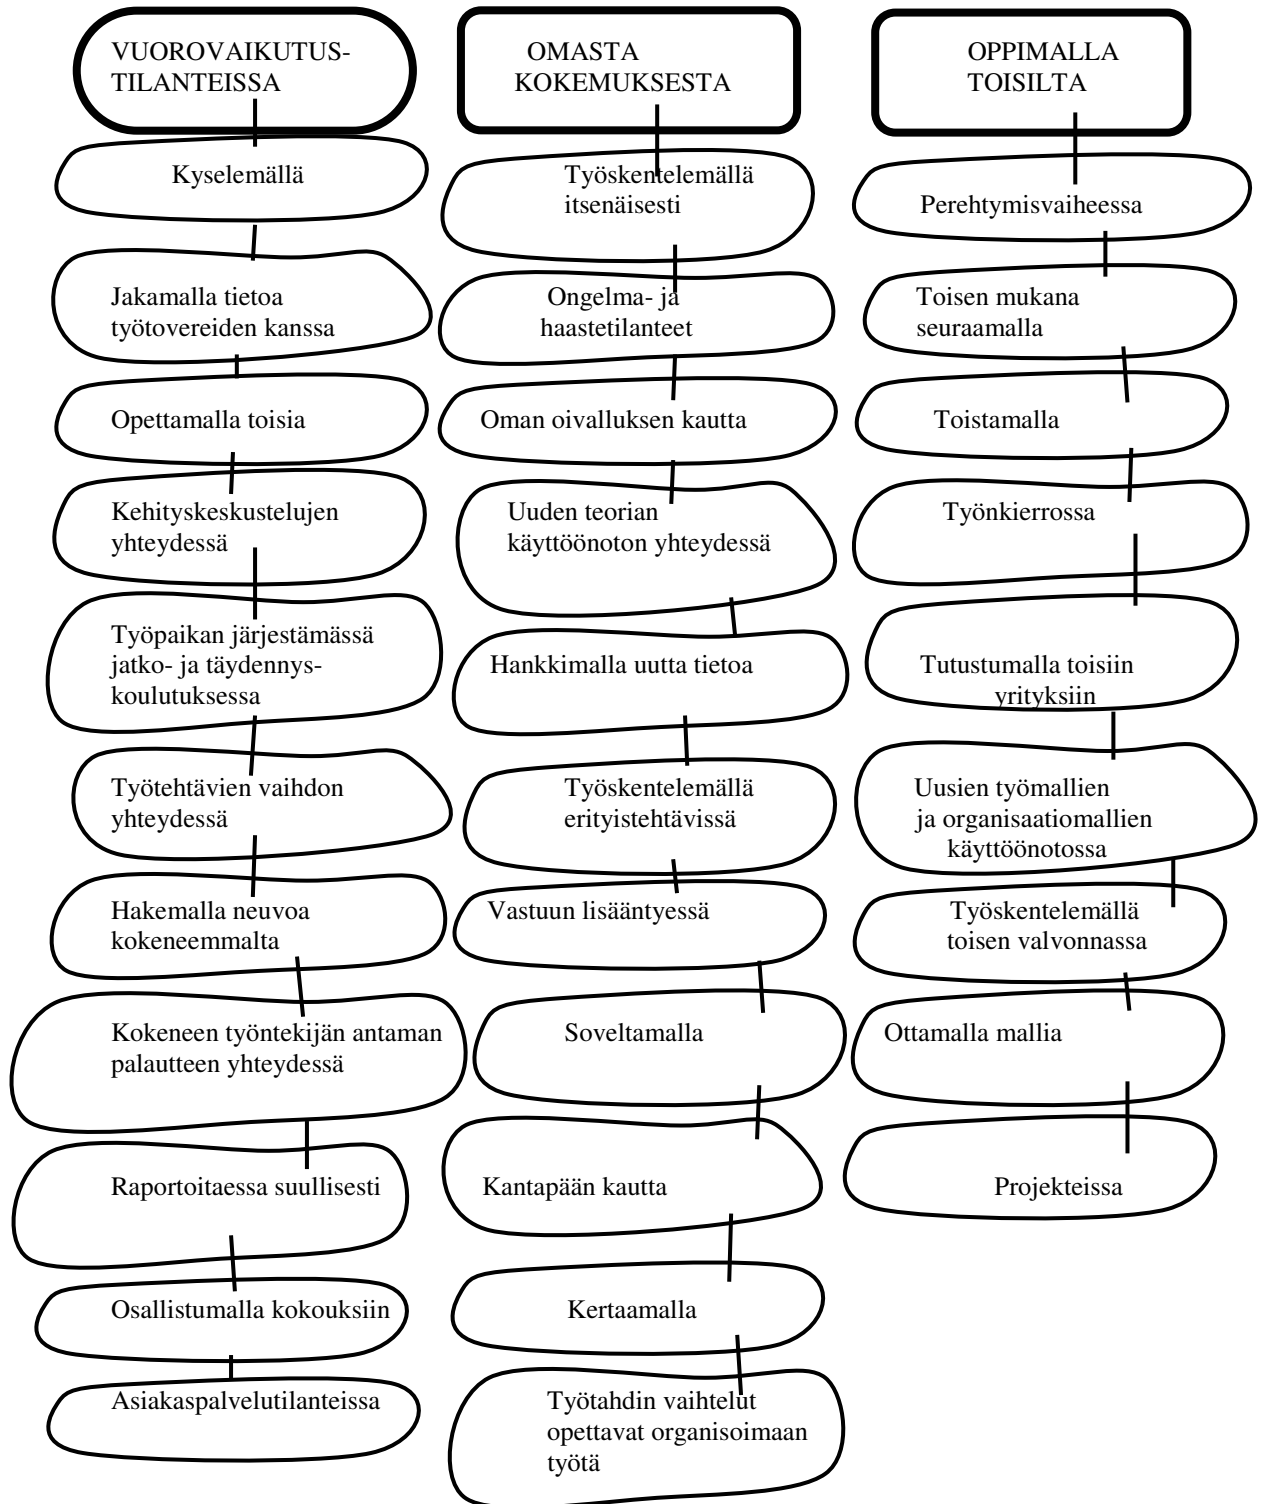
VUOROVAIKUTUSTILANTEISSA

Kyselemällä

Jakamalla tietoa työtovereiden kanssa

Opettamalla toisia

Kehityskeskustelujen yhteydessä

Työpaikan järjestämässä jatko- ja täydennyskoulutuksessa

Työtehtävien vaihdon yhteydessä

Hakemalla neuvoa kokeneemmalta

Kokeneen työntekijän antaman palautteen yhteydessä

Raportoitaessa suullisesti

Osallistumalla kokouksiin

Asiakaspalvelutilanteissa

OMASTA KOKEMUKSESTA

Työskentelemällä itsenäisesti

Ongelma- ja haastetilanteet

Oman oivalluksen kautta

Uuden teorian käyttöönoton yhteydessä

Hankkimalla uutta tietoa

Työskentelemällä erityistehtävissä

Vastuun lisääntyessä

Soveltamalla

Kantapään kautta

Kertaamalla

Työtahdin vaihtelut opettavat organisoimaan työtä

OPPIMALLA TOISILTA

Perehtymisvaiheessa

Toisen mukana seuraamalla

Toistamalla

Työnkierrossa

Tutustumalla toisiin yrityksiin

Uusien työmallien ja organisaatiomallien käyttöönotossa

Työskentelemällä toisen valvonnassa

Ottamalla mallia

Projekteissa